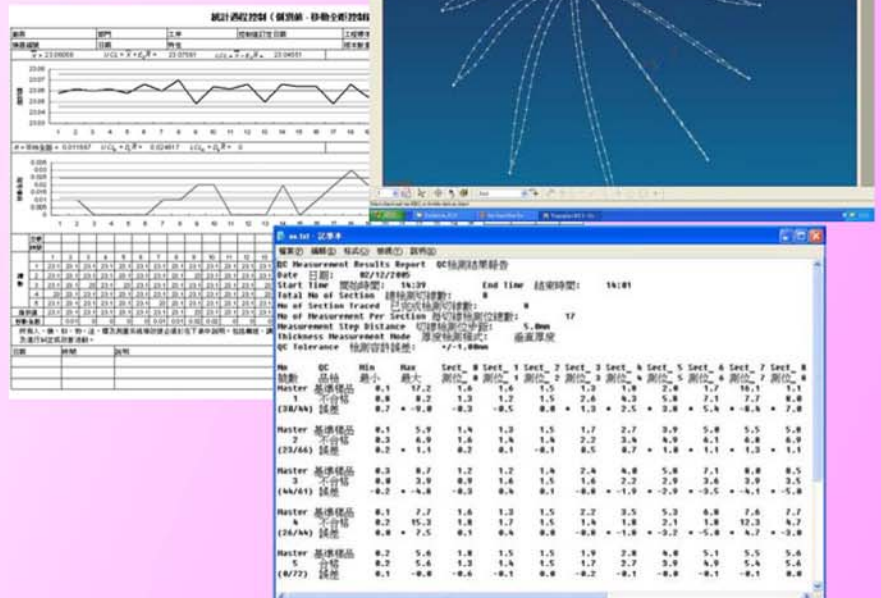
統計過程控制（管制圖 - 移動全距控制

ex.txt - 記事本
檔案(F) 編輯(E) 格式(O) 檢視(V) 說明(H)

QC Measurement Results Report QC檢測結果報告
Date 日期: 02/12/2005
Start Time 開始時間: 14:39 End Time 結束時間: 14:01
Total No of Section 總檢測切線數: 8
No of Section Traced 已完成檢測切線數: 8
No of Measurement Per Section 每切線檢測位總數: 17
Measurement Step Distance 切線檢測位步距: 5.0mm
Thickness Measurement Mode 厚度檢測模式: 垂直厚度
QC Tolerance 檢測容許誤差: +/-1.00mm

| No 號數 | QC 品檢 | Min 最小 | Max 最大 | Sect. 0 測位_0 | Sect. 1 測位_1 | Sect. 2 測位_2 | Sect. 3 測位_3 | Sect. 4 測位_4 | Sect. 5 測位_5 | Sect. 6 測位_6 | Sect. 7 測位_7 | Sect. 8 測位_8 |
|---|---|---|---|---|---|---|---|---|---|---|---|---|
| Master | 基準樣品 | 0.1 | 17.2 | 1.5 | 1.5 | 1.5 | 1.6 | 1.8 | 2.4 | 1.7 | 10.1 | 1.1 |
| 1 | 不合格 | 0.8 | 8.2 | 1.3 | 1.2 | 1.5 | 2.6 | 4.3 | 5.8 | 7.1 | 7.7 | 8.0 |
| (38/46) | 誤差 | 0.7 | -9.0 | -0.3 | -0.5 | 0.0 | 1.3 | 2.5 | 3.8 | 5.4 | -8.6 | 7.0 |
| Master | 基準樣品 | 0.1 | 5.9 | 1.4 | 1.3 | 1.5 | 1.7 | 2.7 | 3.9 | 5.0 | 5.5 | 5.8 |
| 2 | 不合格 | 0.3 | 6.9 | 1.6 | 1.4 | 1.4 | 2.2 | 3.4 | 4.9 | 6.1 | 6.8 | 6.9 |
| (23/66) | 誤差 | 0.2 | 1.1 | 0.2 | 0.1 | -0.1 | 0.5 | 0.7 | 1.0 | 1.1 | 1.3 | 1.1 |
| Master | 基準樣品 | 0.3 | 8.7 | 1.2 | 1.2 | 1.4 | 2.4 | 4.0 | 5.8 | 7.1 | 8.0 | 8.5 |
| 3 | 不合格 | 0.0 | 3.9 | 0.9 | 1.6 | 1.5 | 1.6 | 2.2 | 2.9 | 3.6 | 3.9 | 3.5 |
| (44/61) | 誤差 | -0.2 | -4.6 | -0.3 | 0.4 | 0.1 | -0.8 | -1.9 | -2.9 | -3.5 | -4.1 | -5.0 |
| Master | 基準樣品 | 0.1 | 7.7 | 1.6 | 1.3 | 1.5 | 2.2 | 3.5 | 5.3 | 6.8 | 7.6 | 7.7 |
| 4 | 不合格 | 0.2 | 15.3 | 1.8 | 1.7 | 1.5 | 1.4 | 1.8 | 2.1 | 1.8 | 12.3 | 4.7 |
| (26/46) | 誤差 | 0.0 | 7.5 | 0.1 | 0.4 | 0.0 | -0.8 | -1.8 | -3.2 | -5.0 | 4.7 | -3.0 |
| Master | 基準樣品 | 0.2 | 5.6 | 1.8 | 1.5 | 1.5 | 1.9 | 2.8 | 4.0 | 5.1 | 5.5 | 5.6 |
| 5 | 合格 | 0.2 | 5.6 | 1.3 | 1.4 | 1.5 | 1.7 | 2.7 | 3.9 | 4.9 | 5.4 | 5.6 |
| (0/77) | 誤差 | 0.1 | -0.0 | -0.6 | -0.1 | 0.0 | -0.2 | -0.1 | -0.0 | -0.1 | -0.1 | 0.0 |